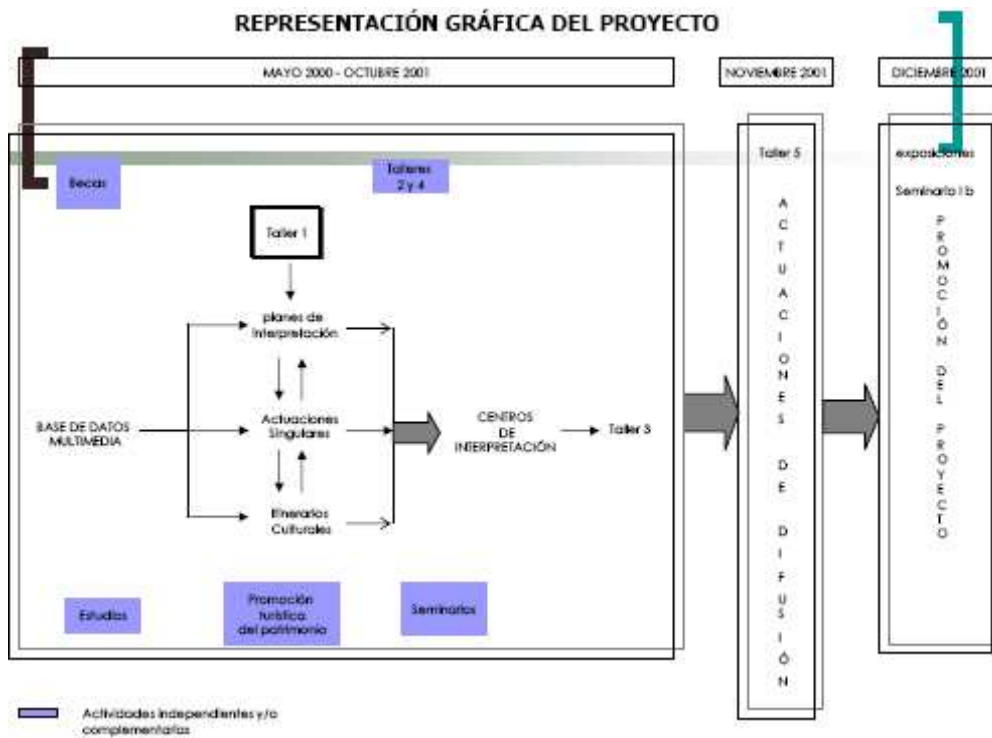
REPRESENTACIÓN GRÁFICA DEL PROYECTO

MAYO 2000 - OCTUBRE 2001

NOVIEMBRE 2001

DICIEMBRE 2001

Becas

Talleres 2 y 4

Taller 1

planes de Interpretación

BASE DE DATOS MULTIMEDIA

Actuaciones Singulares

Itinerarios Culturales

CENTROS DE INTERPRETACIÓN

Taller 3

Estudios

Promoción turística del patrimonio

Seminarios

Taller 5

ACTUACIONES DE DIFUSIÓN

exposiciones

Seminario I b

PROMOCIÓN DEL PROYECTO

Actividades independientes y/o complementarias